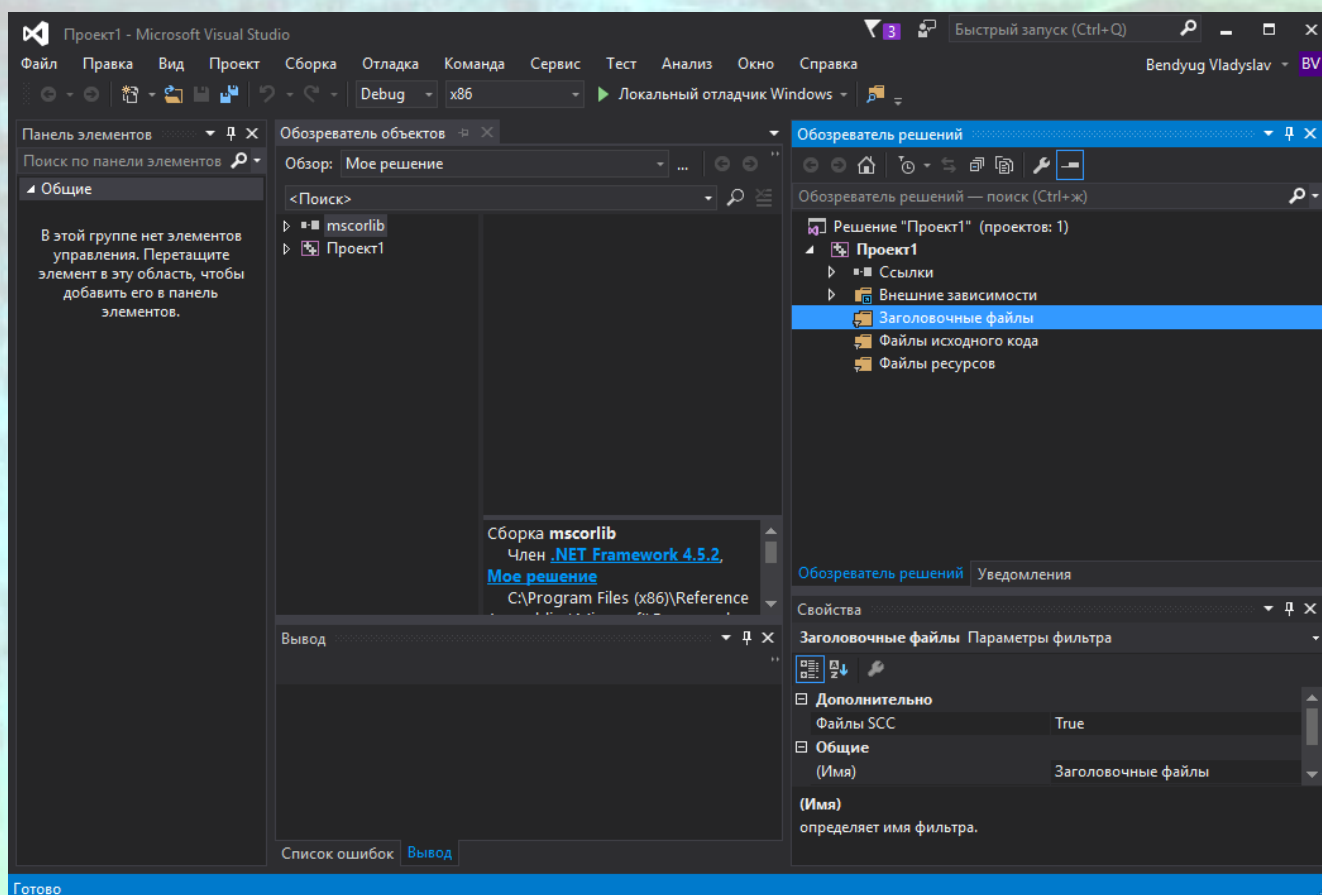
Проект1 - Microsoft Visual Studio
3 Быстрый запуск (Ctrl+Q)
Файл Правка Вид Проект Сборка Отладка Команда Сервис Тест Анализ Окно Справка
Bendyug Vladyslav BV
Debug x86 Локальный отладчик Windows

Панель элементов
Поиск по панели элементов
◢ Общие
В этой группе нет элементов управления. Перетащите элемент в эту область, чтобы добавить его в панель элементов.

Обозреватель объектов
Обзор: Мое решение
<Поиск>
mscorlib
Проект1
Сборка mscorlib
Член .NET Framework 4.5.2, Мое решение
C:\Program Files (x86)\Reference
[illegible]

Вывод

Список ошибок Вывод

Обозреватель решений
Обозреватель решений — поиск (Ctrl+ж)
Решение "Проект1" (проектов: 1)
Проект1
Ссылки
Внешние зависимости
Заголовочные файлы
Файлы исходного кода
Файлы ресурсов

Обозреватель решений Уведомления

Свойства
Заголовочные файлы Параметры фильтра
⊟ Дополнительно
| Файлы SCC | True |
|---|---|
⊟ Общие
| (Имя) | Заголовочные файлы |
|---|---|
(Имя)
определяет имя фильтра.

Готово